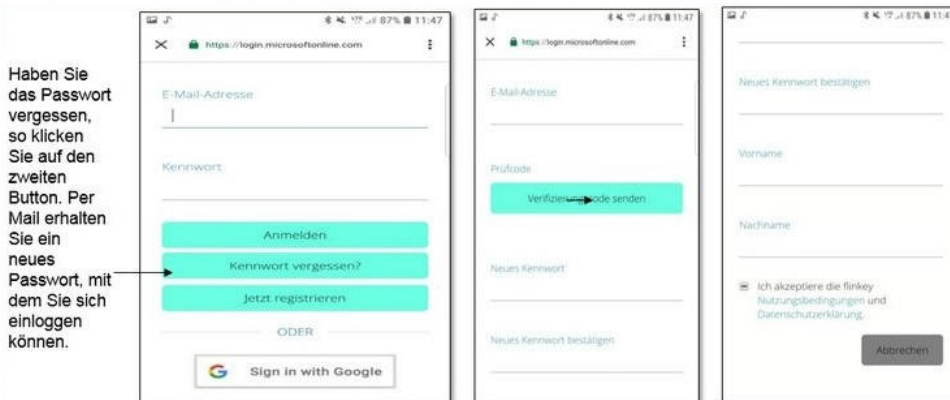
Haben Sie das Passwort vergessen, so klicken Sie auf den zweiten Button. Per Mail erhalten Sie ein neues Passwort, mit dem Sie sich einloggen können.

87% 11:47
https://login.microsoftonline.com
E-Mail-Adresse
Kennwort
Anmelden
Kennwort vergessen?
Jetzt registrieren
ODER
Sign in with Google

87% 11:47
https://login.microsoftonline.com
E-Mail-Adresse
Prüfcode
Verifizier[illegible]code senden
Neues Kennwort
Neues Kennwort bestätigen

87% 11:4
Neues Kennwort bestätigen
Vorname
Nachname
Ich akzeptiere die flinkey Nutzungsbedingungen und Datenschutzerklärung.
Abbrechen